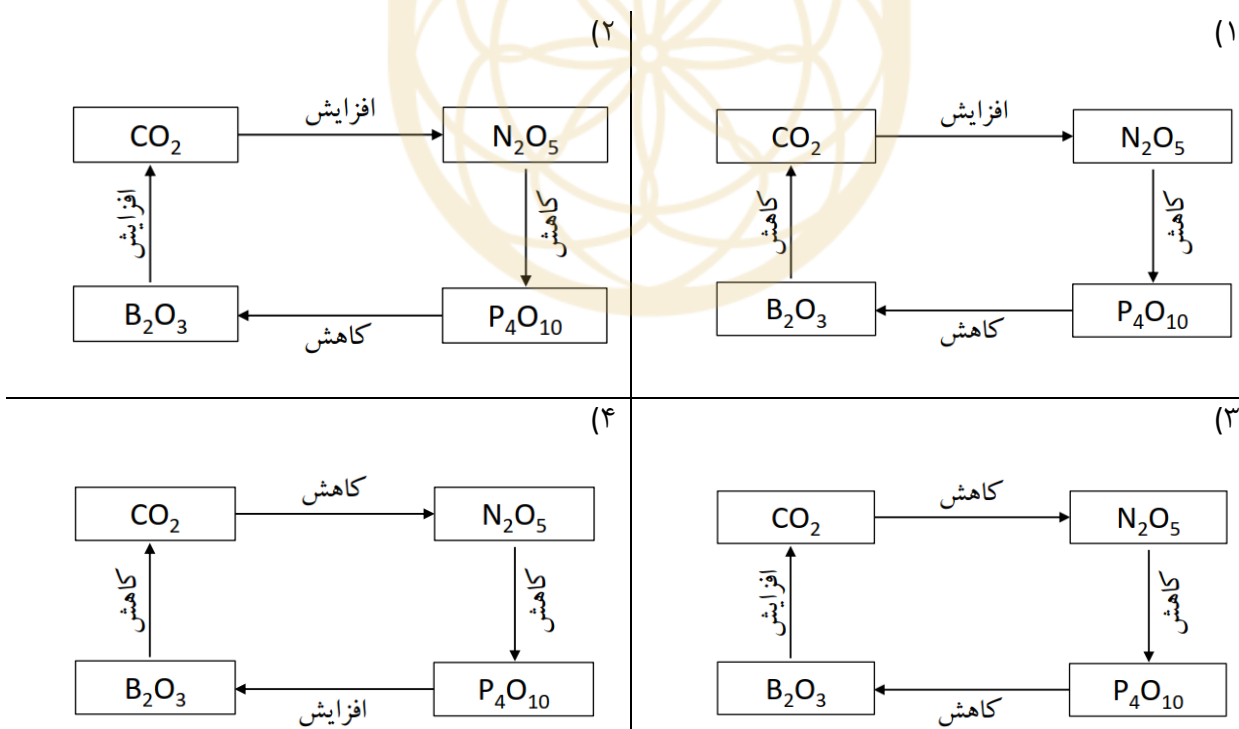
۱)

$CO_2$ افزایش $N_2O_5$

کاهش

$P_4O_{10}$ کاهش $B_2O_3$

کاهش

۲)

$CO_2$ افزایش $N_2O_5$

کاهش

$P_4O_{10}$ کاهش $B_2O_3$

افزایش

۳)

$CO_2$ کاهش $N_2O_5$

کاهش

$P_4O_{10}$ کاهش $B_2O_3$

افزایش

۴)

$CO_2$ کاهش $N_2O_5$

کاهش

$P_4O_{10}$ افزایش $B_2O_3$

کاهش